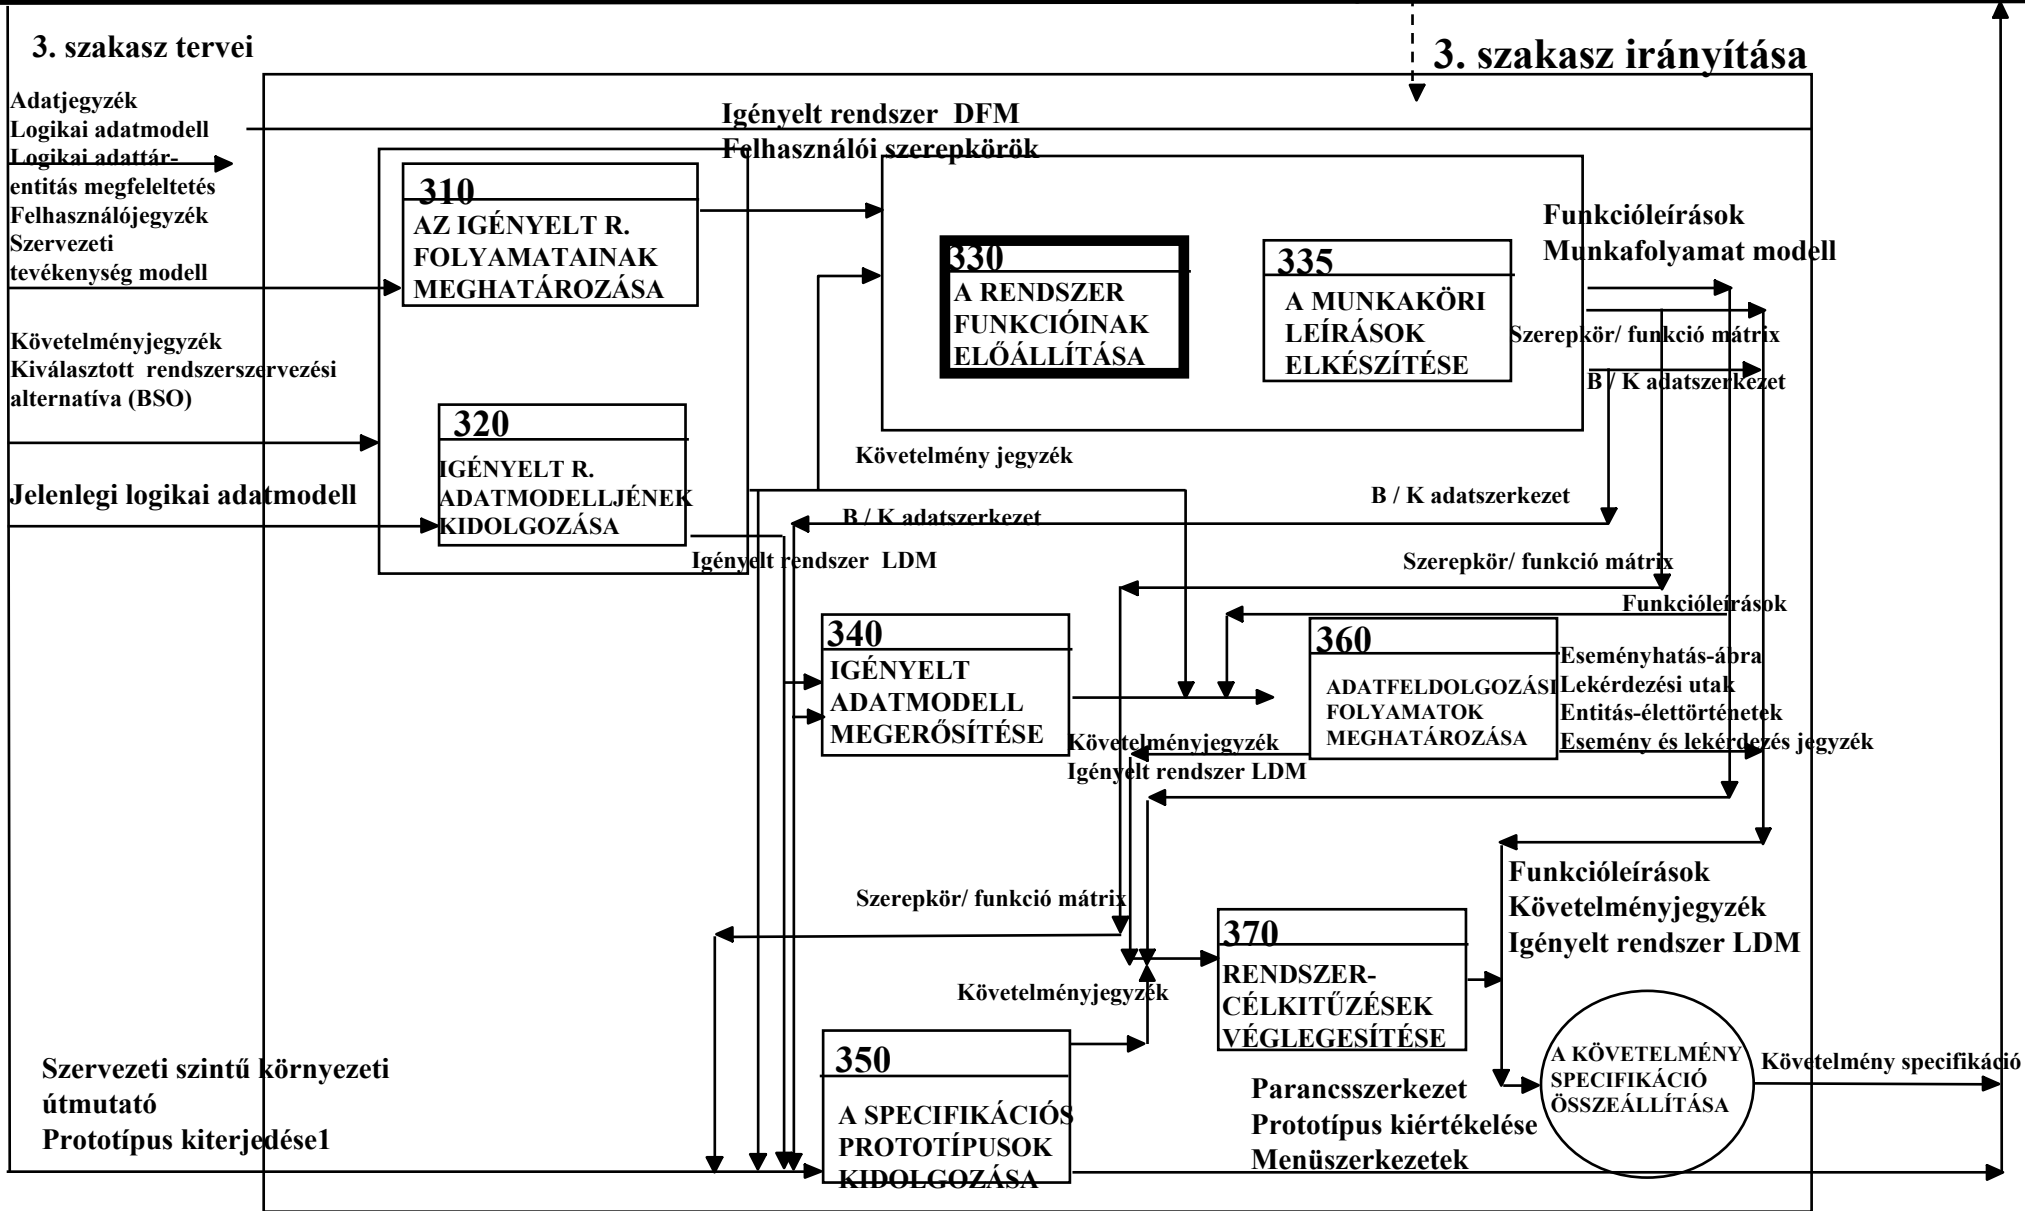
3. szakasz tervei

3. szakasz irányítása

Adatjegyzék
Logikai adatmodell
Logikai adattár-entitás megfeleltetés
Felhasználójegyzék
Szervezeti tevékenység modell

Igényelt rendszer DFM
Felhasználói szerepkörök

310
AZ IGÉNYELT R. FOLYAMATAINAK MEGHATÁROZÁSA

330
A RENDSZER FUNKCIÓINAK ELŐÁLLÍTÁSA

335
A MUNKAKÖRI LEÍRÁSOK ELKÉSZÍTÉSE

Funkcióleírások
Munkafolyamat modell

Szerepkör/ funkció mátrix

B / K adatszerkezet

Követelményjegyzék
Kiválasztott rendszerszervezési alternatíva (BSO)

320
IGÉNYELT R. ADATMODELLJÉNEK KIDOLGOZÁSA

Követelmény jegyzék

Jelenlegi logikai adatmodell

B / K adatszerkezet

B / K adatszerkezet

Igényelt rendszer LDM

Szerepkör/ funkció mátrix

Funkcióleírások

340
IGÉNYELT ADATMODELL MEGERŐSÍTÉSE

360
ADATFELDOLGOZÁSI FOLYAMATOK MEGHATÁROZÁSA

Eseményhatás-ábra
Lekérdezési utak
Entitás-élettörténetek
Esemény és lekérdezés jegyzék

Követelményjegyzék
Igényelt rendszer LDM

Funkcióleírások
Követelményjegyzék
Igényelt rendszer LDM

Szerepkör/ funkció mátrix

370
RENDSZER-CÉLKITŰZÉSEK VÉGLEGESÍTÉSE

Követelményjegyzék

Szervezeti szintű környezeti útmutató
Prototípus kiterjedése1

350
A SPECIFIKÁCIÓS PROTOTÍPUSOK KIDOLGOZÁSA

Parancsszerkezet
Prototípus kiértékelése
Menüszerkezetek

A KÖVETELMÉNY SPECIFIKÁCIÓ ÖSSZEÁLLÍTÁSA

Követelmény specifikáció